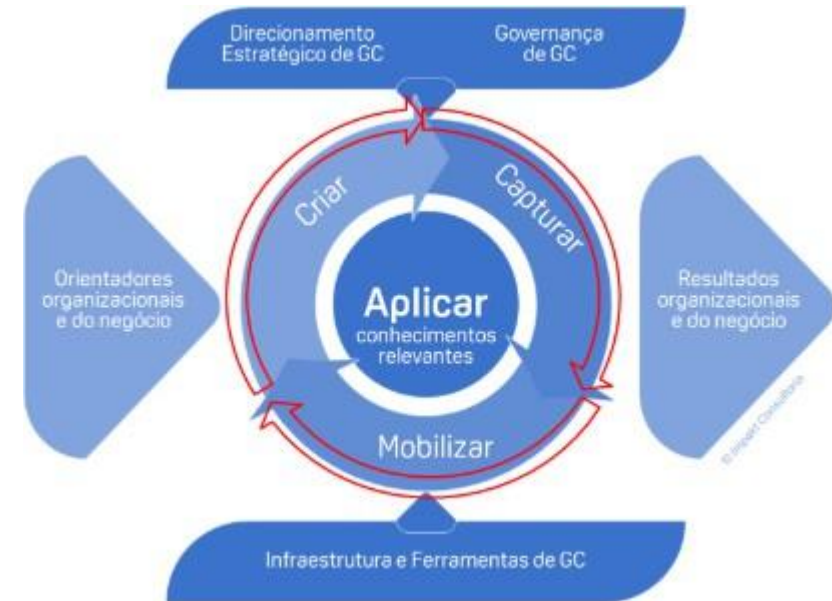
Direcionamento Estratégico de GC

Governança de GC

Orientadores organizacionais e do negócio

Criar

Capturar

Aplicar
conhecimentos relevantes

Mobilizar

Resultados organizacionais e do negócio

© Impact Consultoria

Infraestrutura e Ferramentas de GC